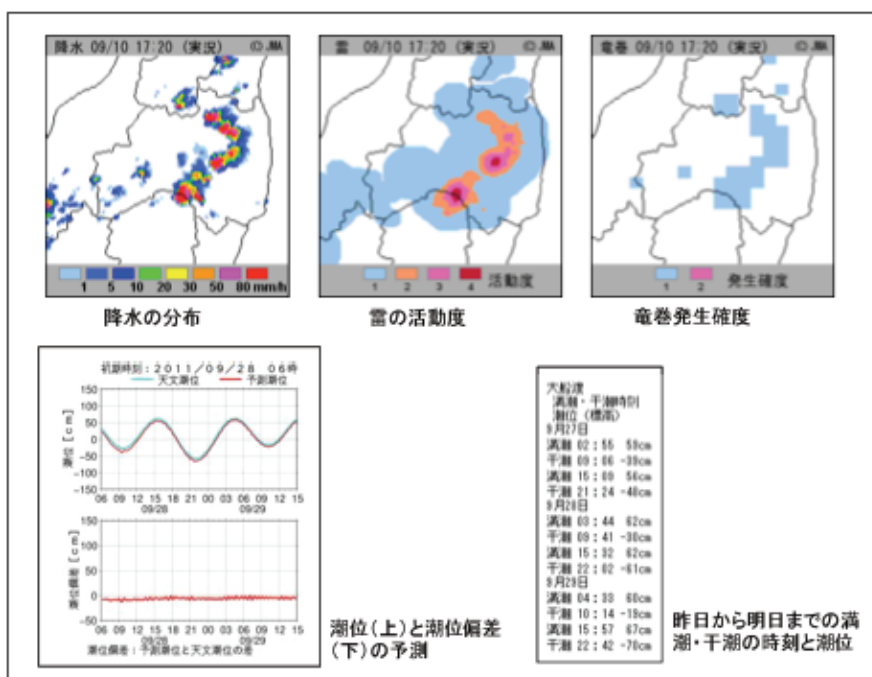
降水 09/10 17:20 (実況) ©JMA

1 5 10 20 30 50 80 mm/h

降水の分布

雷 09/10 17:20 (実況) ©JMA

1 2 3 4 活動度

雷の活動度

竜巻 09/10 17:20 (実況) ©JMA

1 2 発生確度

竜巻発生確度

初期時刻：2011/09/28 06時

天文潮位 予測潮位

潮位 [cm]

150 100 50 0 -50 -100 -150

06 09 12 15 18 21 00 03 06 09 12 15

09/28 09/29

潮位偏差 [cm]

150 100 50 0 -50 -100 -150

06 09 12 15 18 21 00 03 06 09 12 15

09/28 09/29

潮位偏差：予測潮位と天文潮位の差

潮位(上)と潮位偏差(下)の予測

大船渡
満潮・干潮時刻
潮位（標高）
9月27日
満潮 02:55 59cm
干潮 09:06 -39cm
満潮 15:09 56cm
干潮 21:24 -48cm
9月28日
満潮 03:44 62cm
干潮 09:41 -30cm
満潮 15:32 62cm
干潮 22:02 -61cm
9月29日
満潮 04:33 60cm
干潮 10:14 -19cm
満潮 15:57 67cm
干潮 22:42 -70cm

昨日から明日までの満潮・干潮の時刻と潮位